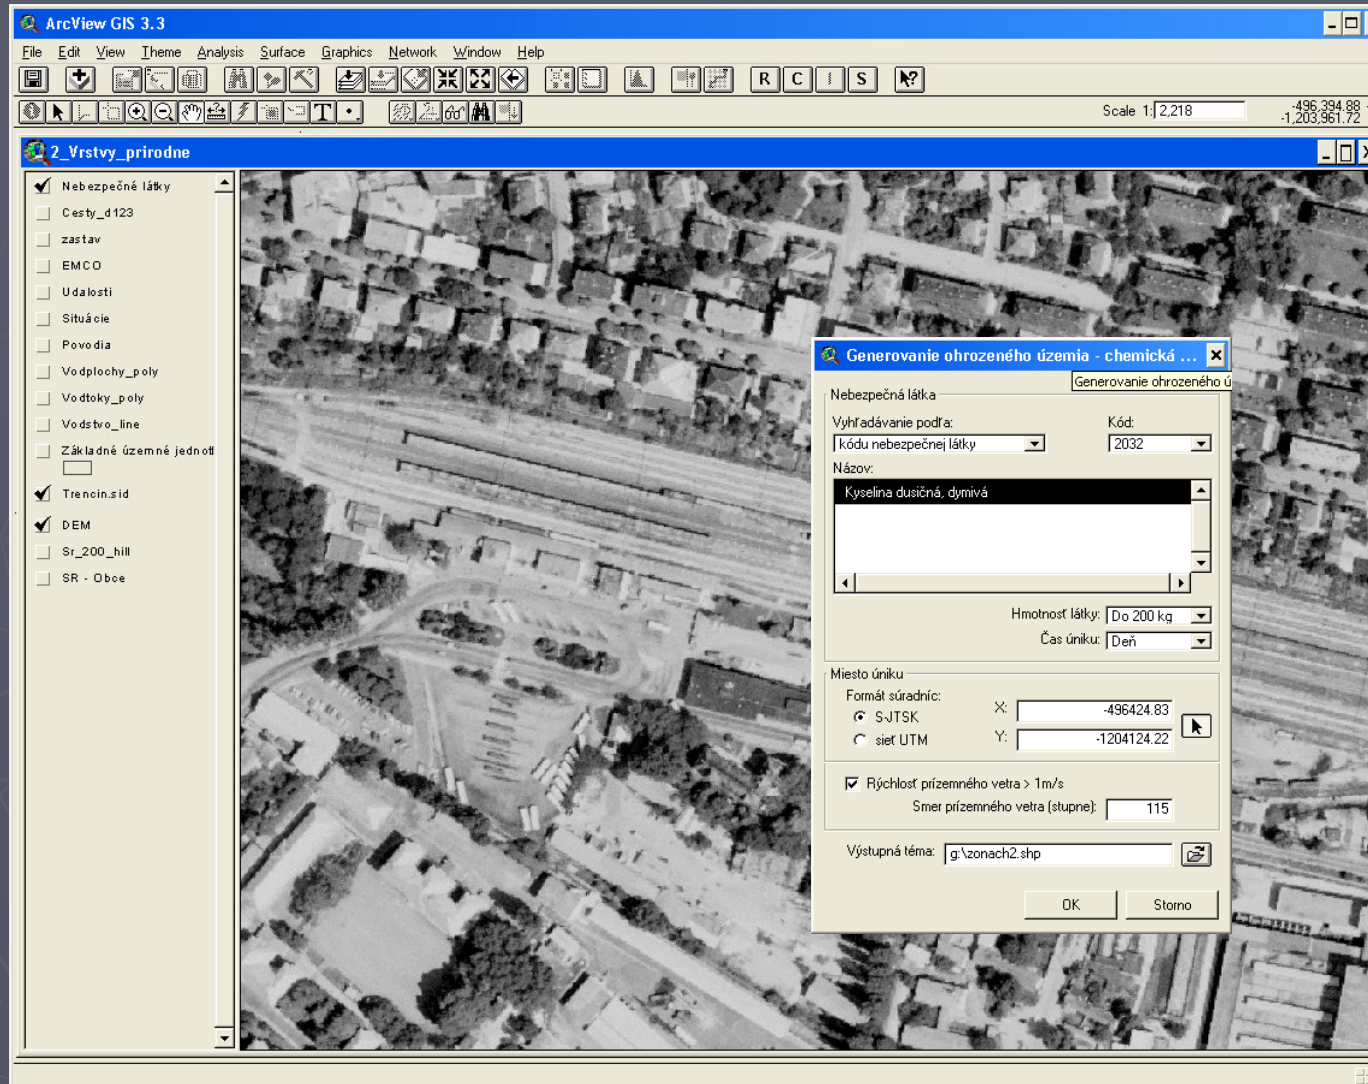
ArcView GIS 3.3

File Edit View Theme Analysis Surface Graphics Network Window Help

R C I S

Scale 1: 2,218

-496,394.88
-1,203,961.72

2_Vrstvy_prirodne

Nebezpečné látky
Cesty_d123
zastav
EMCO
Udalosti
Situácie
Povodia
Vodplochy_poly
Vodtoky_poly
Vodstvo_line
Základné územné jednot
Trencin.sid
DEM
Sr_200_hill
SR - Obce

Generovanie ohrozeného územia - chemická ...

Generovanie ohrozeného ú

Nebezpečná látka

Vyhľadávanie podľa:
kódu nebezpečnej látky

Kód:
2032

Názov:
Kyselina dusičná, dymivá

Hmotnosť látky: Do 200 kg
Čas úniku: Deň

Miesto úniku
Formát súradníc:
S-JTSK
sieť UTM
X: -496424.83
Y: -1204124.22

Rýchlosť prízemného vetra > 1m/s
Smer prízemného vetra (stupne): 115

Výstupná téma: g:\zonach2.shp

OK
Storno